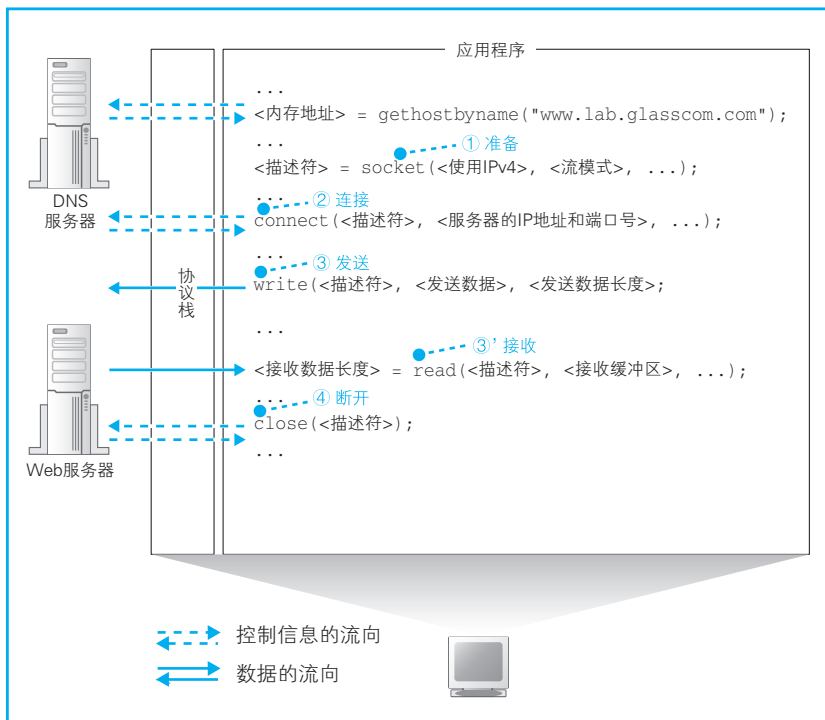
应用程序

DNS
服务器

...
<内存地址> = gethostbyname("www.lab.glasscom.com");
...
① 准备
<描述符> = socket(<使用IPv4>, <流模式>, ...);
...
② 连接
connect(<描述符>, <服务器的IP地址和端口号>, ...);
...
③ 发送
write(<描述符>, <发送数据>, <发送数据长度>;
...
③' 接收
<接收数据长度> = read(<描述符>, <接收缓冲区>, ...);
...
④ 断开
close(<描述符>);
...

协议栈

Web服务器

控制信息的流向
数据的流向